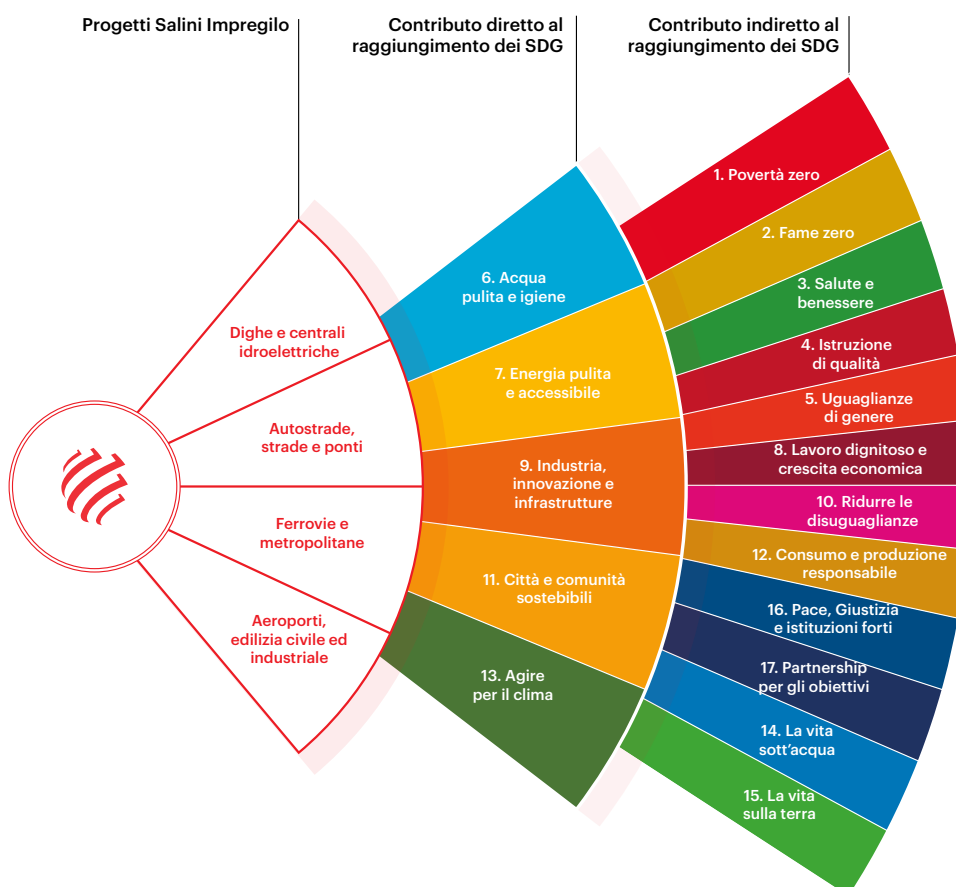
Progetti Salini Impregilo

Contributo diretto al raggiungimento dei SDG

Contributo indiretto al raggiungimento dei SDG

Dighe e centrali idroelettriche

Autostrade, strade e ponti

Ferrovie e metropolitane

Aeroporti, edilizia civile ed industriale

6. Acqua pulita e igiene

7. Energia pulita e accessibile

9. Industria, innovazione e infrastrutture

11. Città e comunità sostebibili

13. Agire per il clima

1. Povertà zero

2. Fame zero

3. Salute e benessere

4. Istruzione di qualità

5. Uguaglianze di genere

8. Lavoro dignitoso e crescita economica

10. Ridurre le disuguaglianze

12. Consumo e produzione responsabile

16. Pace, Giustizia e istituzioni forti

17. Partnership per gli obiettivi

14. La vita sott'acqua

15. La vita sulla terra